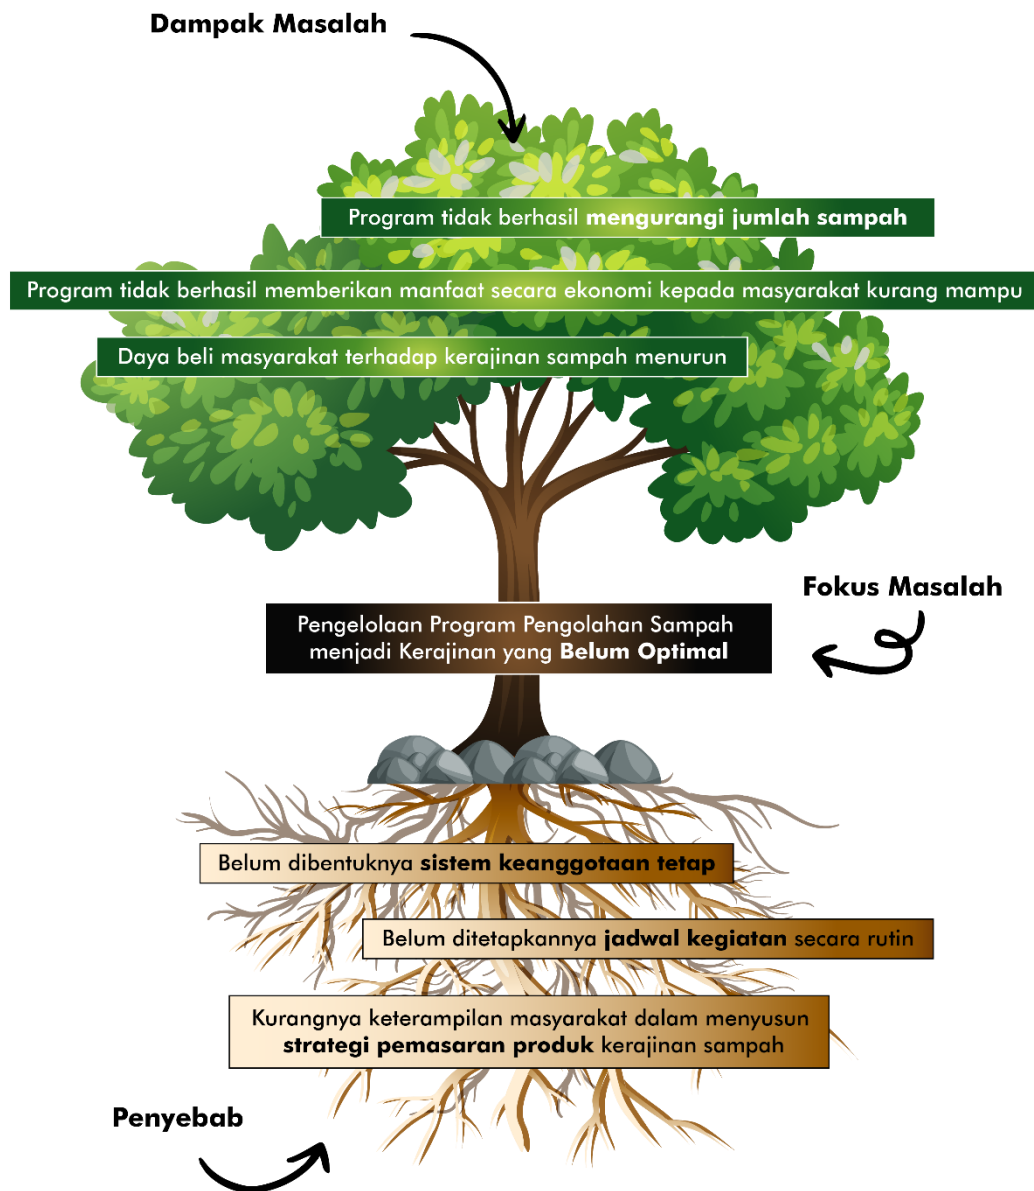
Dampak Masalah

Program tidak berhasil mengurangi jumlah sampah

Program tidak berhasil memberikan manfaat secara ekonomi kepada masyarakat kurang mampu

Daya beli masyarakat terhadap kerajinan sampah menurun

Fokus Masalah

Pengelolaan Program Pengolahan Sampah menjadi Kerajinan yang Belum Optimal

Belum dibentuknya sistem keanggotaan tetap

Belum ditetapkannya jadwal kegiatan secara rutin

Kurangnya keterampilan masyarakat dalam menyusun strategi pemasaran produk kerajinan sampah

Penyebab